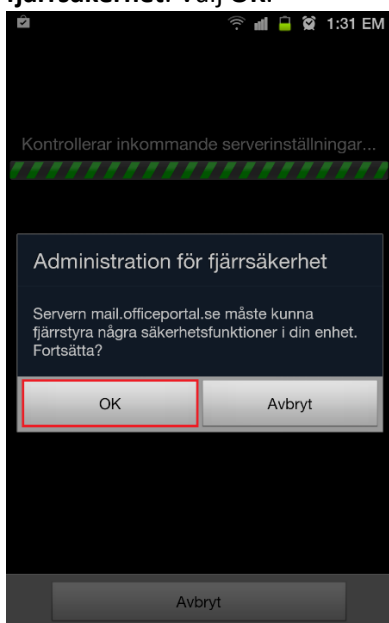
fjärrsäkerhet. Välj OK.

1:31 EM

Kontrollerar inkommande serverinställningar...

Administration för fjärrsäkerhet

Servern mail.officeportal.se måste kunna fjärrstyra några säkerhetsfunktioner i din enhet. Fortsätta?

OK

Avbryt

Avbryt